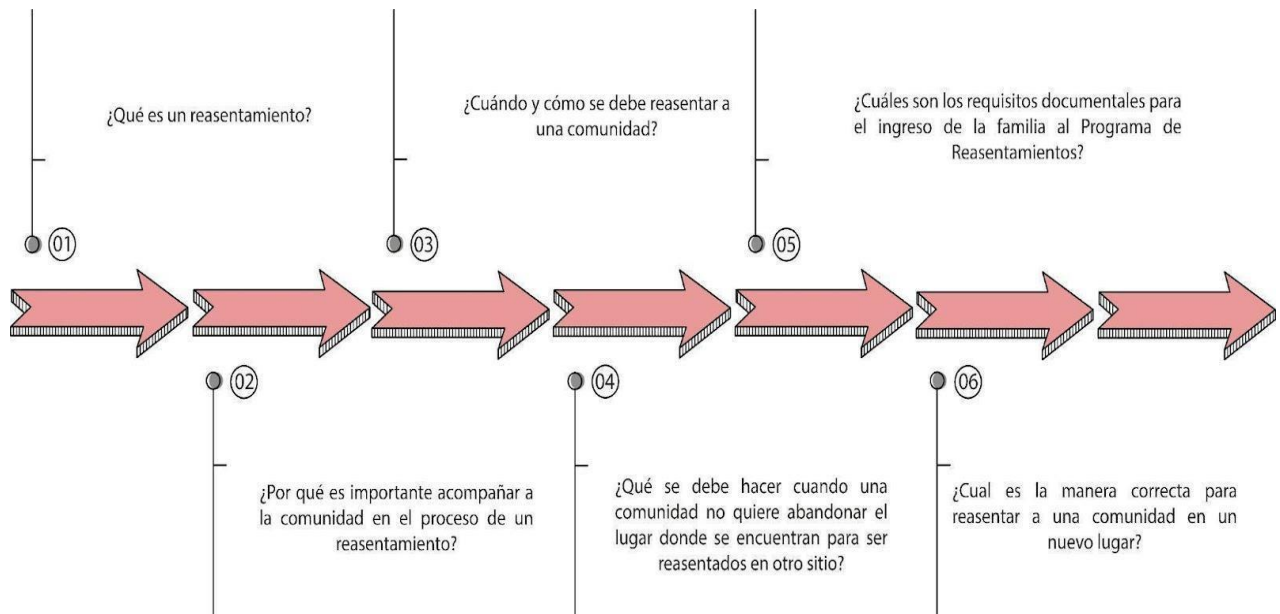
01

¿Qué es un reasentamiento?

02

¿Por qué es importante acompañar a la comunidad en el proceso de un reasentamiento?

03

¿Cuándo y cómo se debe reasentar a una comunidad?

04

¿Qué se debe hacer cuando una comunidad no quiere abandonar el lugar donde se encuentran para ser reasentados en otro sitio?

05

¿Cuáles son los requisitos documentales para el ingreso de la familia al Programa de Reasentamientos?

06

¿Cual es la manera correcta para reasentar a una comunidad en un nuevo lugar?